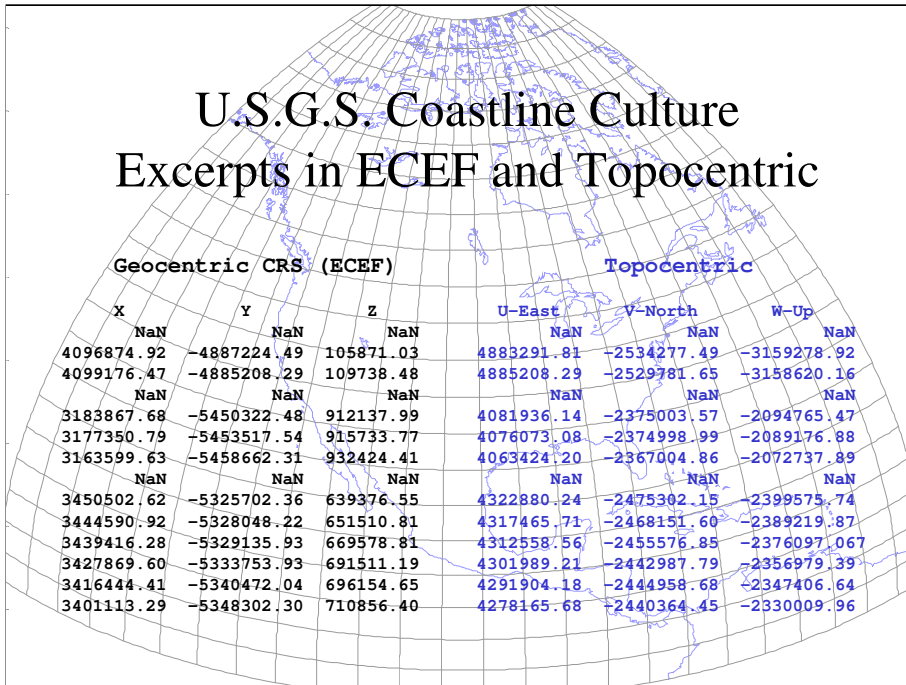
U.S.G.S. Coastline Culture Excerpts in ECEF and Topocentric

Geocentric CRS (ECEF)

| X | Y | Z |
|---|---|---|
| NaN | NaN | NaN |
| 4096874.92 | −4887224.49 | 105871.03 |
| 4099176.47 | −4885208.29 | 109738.48 |
| NaN | NaN | NaN |
| 3183867.68 | −5450322.48 | 912137.99 |
| 3177350.79 | −5453517.54 | 915733.77 |
| 3163599.63 | −5458662.31 | 932424.41 |
| NaN | NaN | NaN |
| 3450502.62 | −5325702.36 | 639376.55 |
| 3444590.92 | −5328048.22 | 651510.81 |
| 3439416.28 | −5329135.93 | 669578.81 |
| 3427869.60 | −5333753.93 | 691511.19 |
| 3416444.41 | −5340472.04 | 696154.65 |
| 3401113.29 | −5348302.30 | 710856.40 |

Topocentric

| U-East | V-North | W-Up |
|---|---|---|
| NaN | NaN | NaN |
| 4883291.81 | −2534277.49 | −3159278.92 |
| 4885208.29 | −2529781.65 | −3158620.16 |
| NaN | NaN | NaN |
| 4081936.14 | −2375003.57 | −2094765.47 |
| 4076073.08 | −2374998.99 | −2089176.88 |
| 4063424.20 | −2367004.86 | −2072737.89 |
| NaN | NaN | NaN |
| 4322880.24 | −2475302.15 | −2399575.74 |
| 4317465.71 | −2468151.60 | −2389219.87 |
| 4312558.56 | −2455576.85 | −2376097.067 |
| 4301989.21 | −2442987.79 | −2356979.39 |
| 4291904.18 | −2444958.68 | −2347406.64 |
| 4278165.68 | −2440364.45 | −2330009.96 |